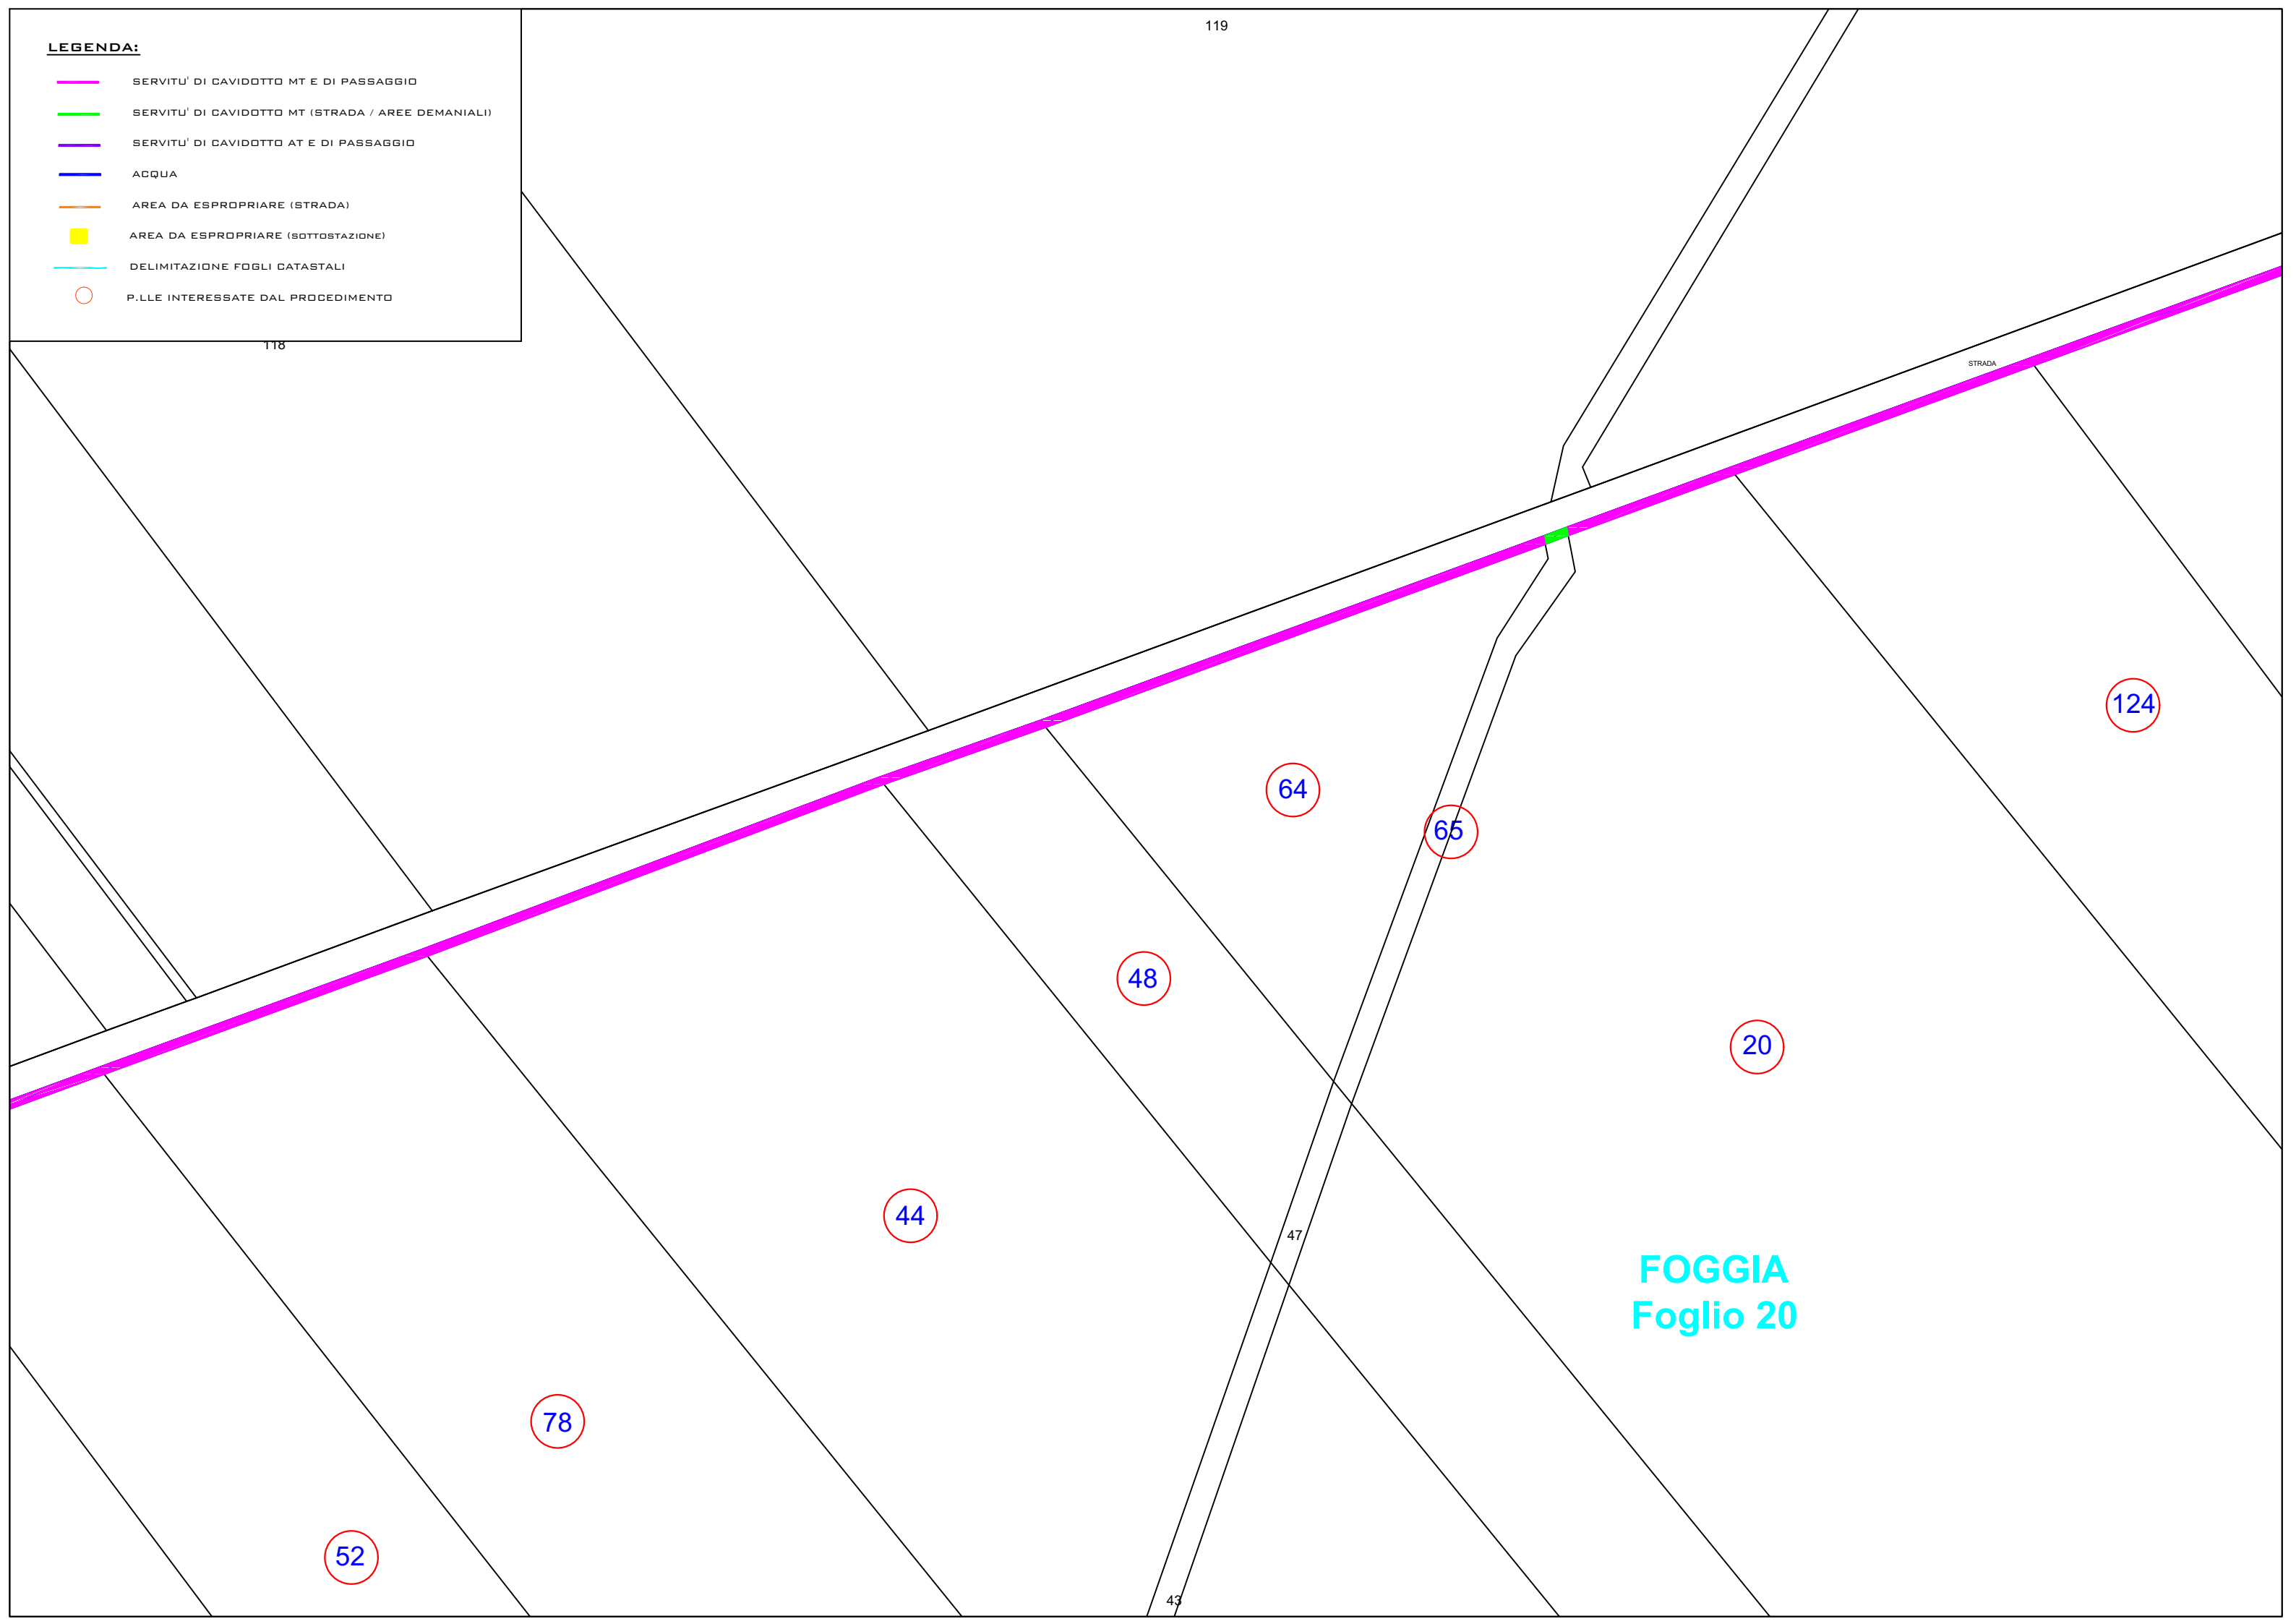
LEGENDA:

SERVITU' DI CAVIDOTTO MT E DI PASSAGGIO

SERVITU' DI CAVIDOTTO MT (STRADA / AREE DEMANIALI)

SERVITU' DI CAVIDOTTO AT E DI PASSAGGIO

ACQUA

AREA DA ESPROPRIARE (STRADA)

AREA DA ESPROPRIARE (SOTTOSTAZIONE)

DELIMITAZIONE FOGLI CATASTALI

P.LLE INTERESSATE DAL PROCEDIMENTO

119

118

STRADA

124

64

65

48

20

44

47

78

52

43

FOGGIA
Foglio 20